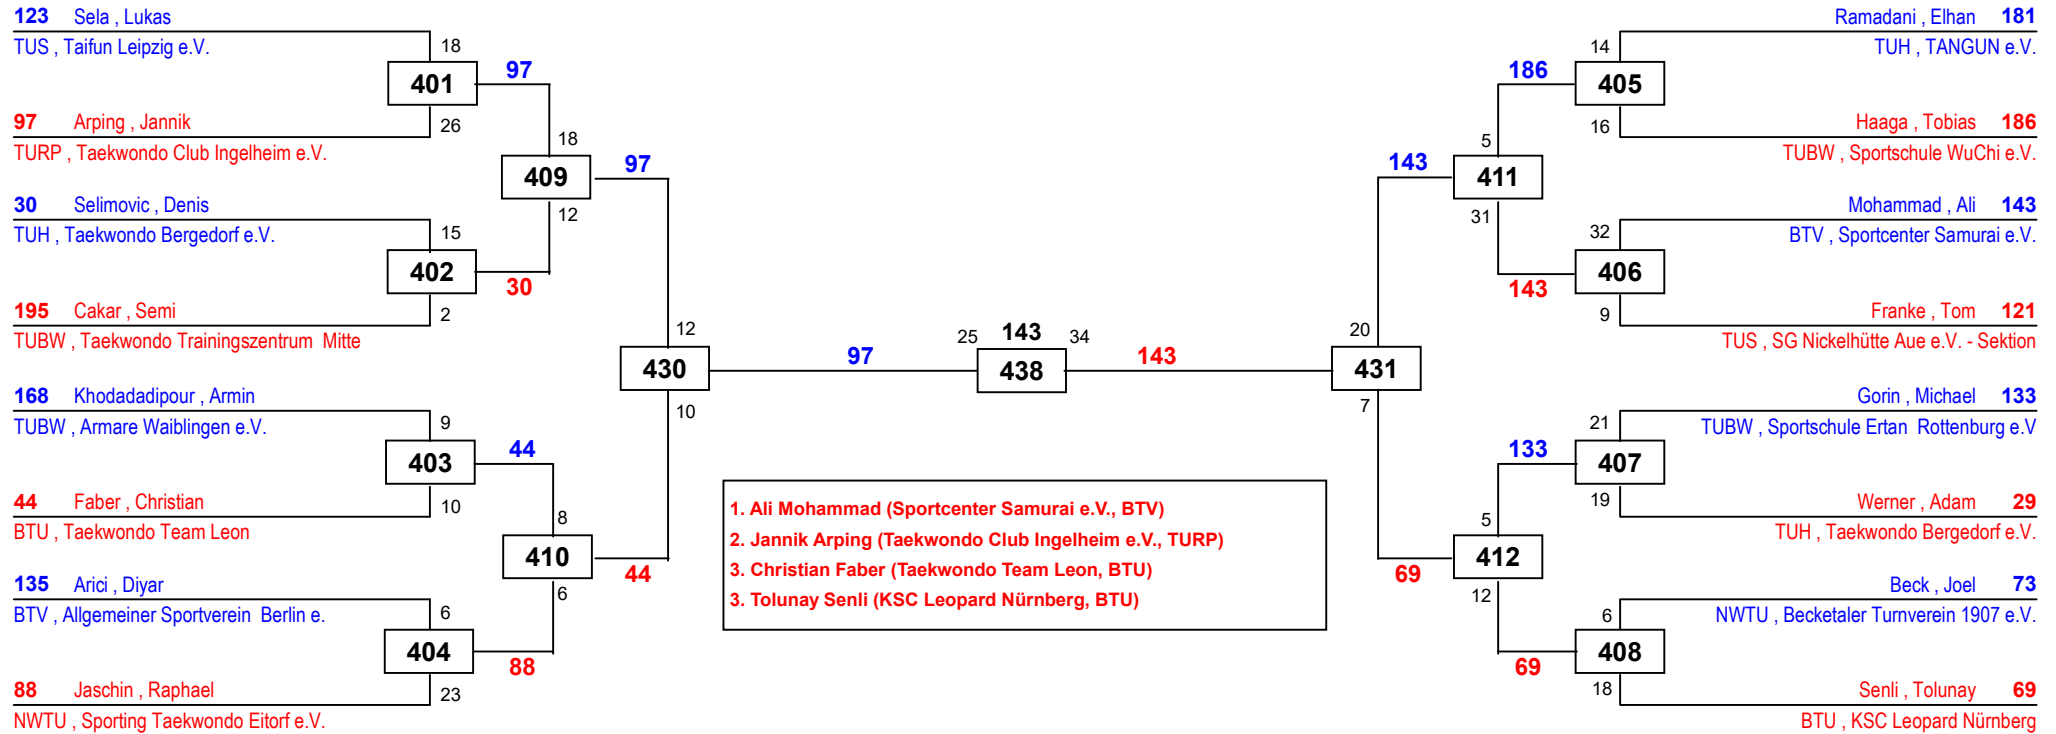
123 Sela , Lukas
TUS , Taifun Leipzig e.V.
18
401
97
97 Arping , Jannik
26
TURP , Taekwondo Club Ingelheim e.V.
18
409
97
30 Selimovic , Denis
12
TUH , Taekwondo Bergedorf e.V.
15
402
30
195 Cakar , Semi
2
TUBW , Taekwondo Trainingszentrum Mitte
12
430
97
168 Khodadadipour , Armin
10
TUBW , Armare Waiblingen e.V.
9
403
44
44 Faber , Christian
10
BTU , Taekwondo Team Leon
8
410
44
135 Arici , Diyar
6
BTV , Allgemeiner Sportverein Berlin e.
6
404
88
88 Jaschin , Raphael
23
NWTU , Sporting Taekwondo Eitorf e.V.

25 143 34
438
143

Ramadani , Elhan 181
14
TUH , TANGUN e.V.
186
405
Haaga , Tobias 186
16
5
TUBW , Sportschule WuChi e.V.
143
411
Mohammad , Ali 143
31
32
BTV , Sportcenter Samurai e.V.
406
143
Franke , Tom 121
9
20
TUS , SG Nickelhütte Aue e.V. - Sektion
431
7
Gorin , Michael 133
21
TUBW , Sportschule Ertan Rottenburg e.V
133
407
Werner , Adam 29
19
5
TUH , Taekwondo Bergedorf e.V.
412
69
Beck , Joel 73
12
6
NWTU , Becketaler Turnverein 1907 e.V.
408
69
Senli , Tolunay 69
18
BTU , KSC Leopard Nürnberg

1. Ali Mohammad (Sportcenter Samurai e.V., BTV)
2. Jannik Arping (Taekwondo Club Ingelheim e.V., TURP)
3. Christian Faber (Taekwondo Team Leon, BTU)
3. Tolunay Senli (KSC Leopard Nürnberg, BTU)